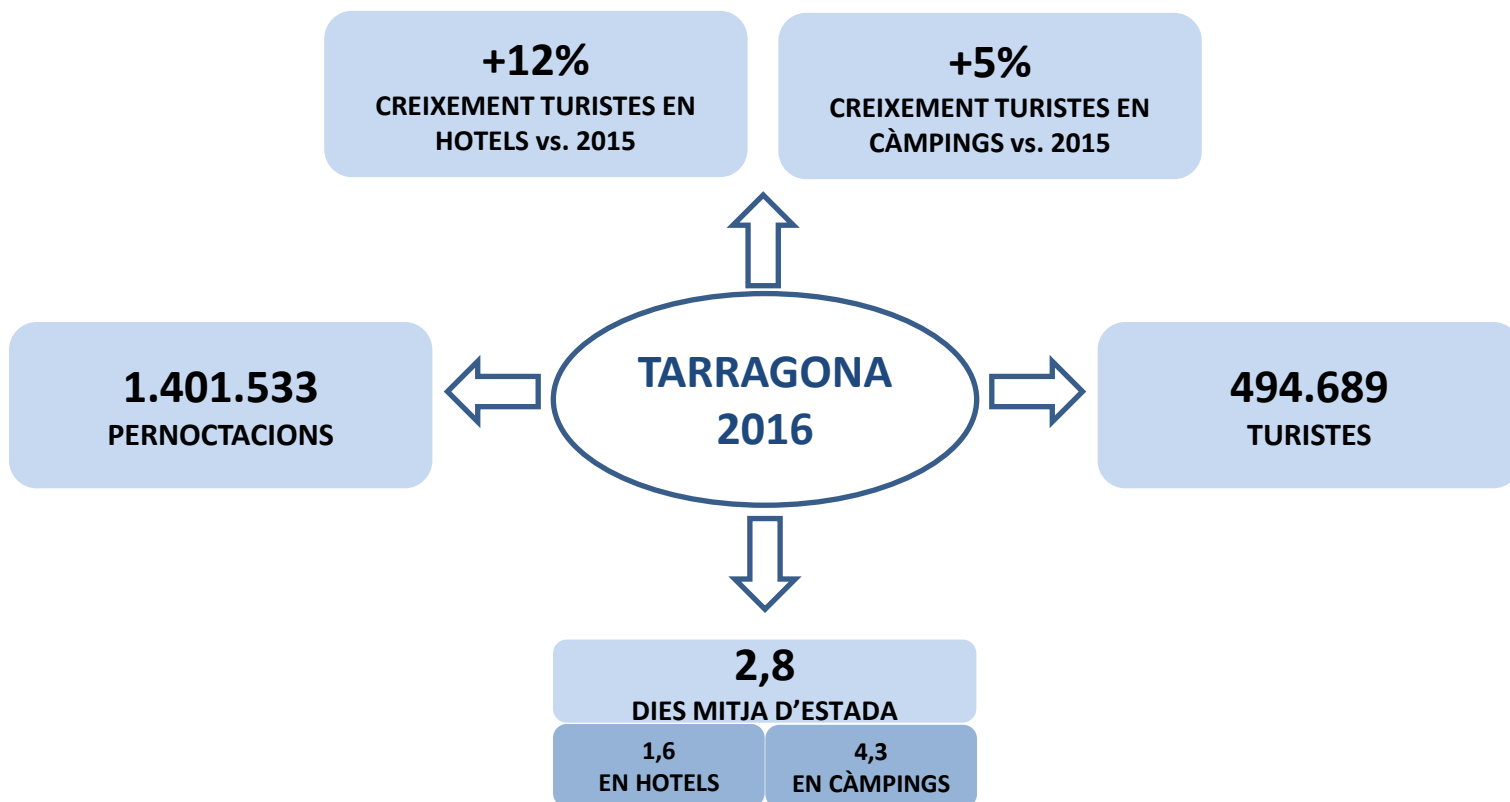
+12%
CREIXEMENT TURISTES EN HOTELS vs. 2015

+5%
CREIXEMENT TURISTES EN CÀMPINGS vs. 2015

1.401.533
PERNOCTACIONS

TARRAGONA
2016

494.689
TURISTES

2,8
DIES MITJA D'ESTADA

1,6
EN HOTELS

4,3
EN CÀMPINGS